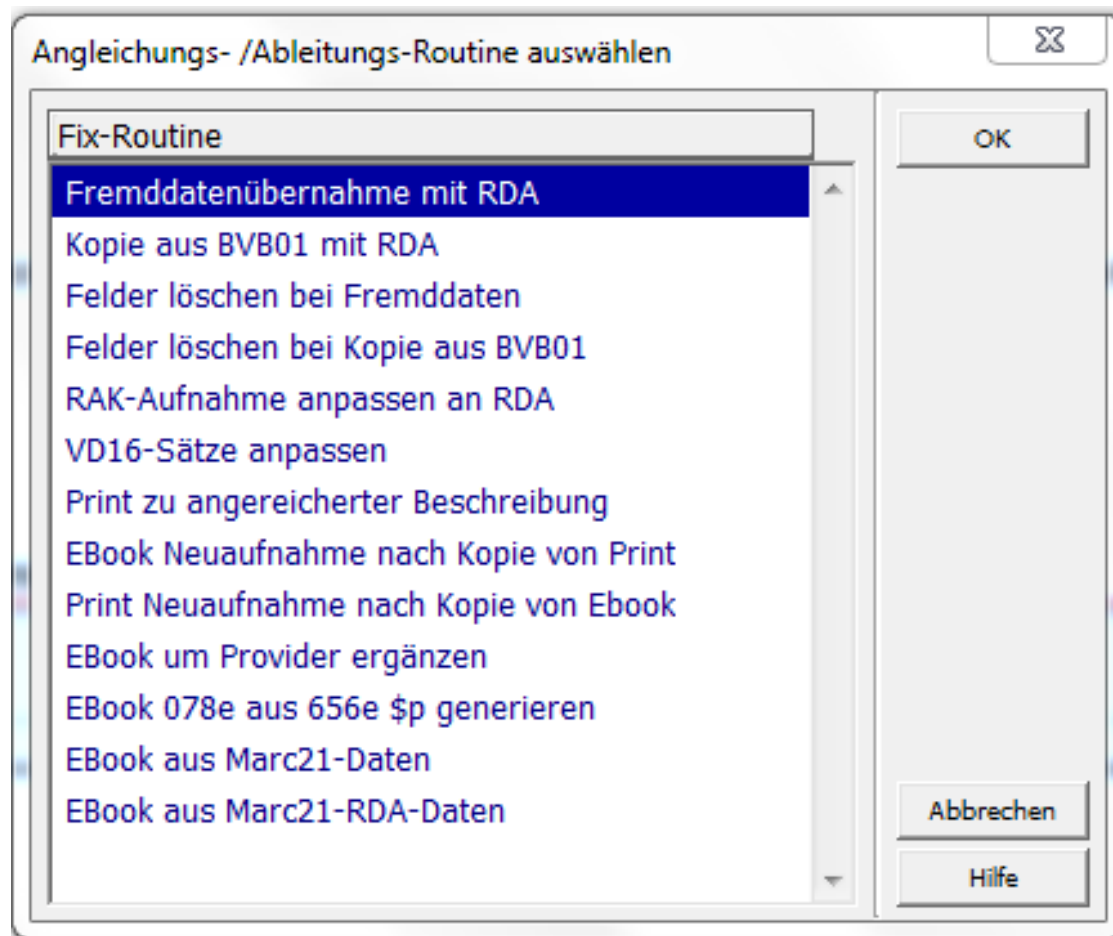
Angleichungs- /Ableitungs-Routine auswählen

Fix-Routine

Fremddatenübernahme mit RDA
Kopie aus BVB01 mit RDA
Felder löschen bei Fremddaten
Felder löschen bei Kopie aus BVB01
RAK-Aufnahme anpassen an RDA
VD16-Sätze anpassen
Print zu angereicherter Beschreibung
EBook Neuaufnahme nach Kopie von Print
Print Neuaufnahme nach Kopie von Ebook
EBook um Provider ergänzen
EBook 078e aus 656e $p generieren
EBook aus Marc21-Daten
EBook aus Marc21-RDA-Daten

OK

Abbrechen

Hilfe